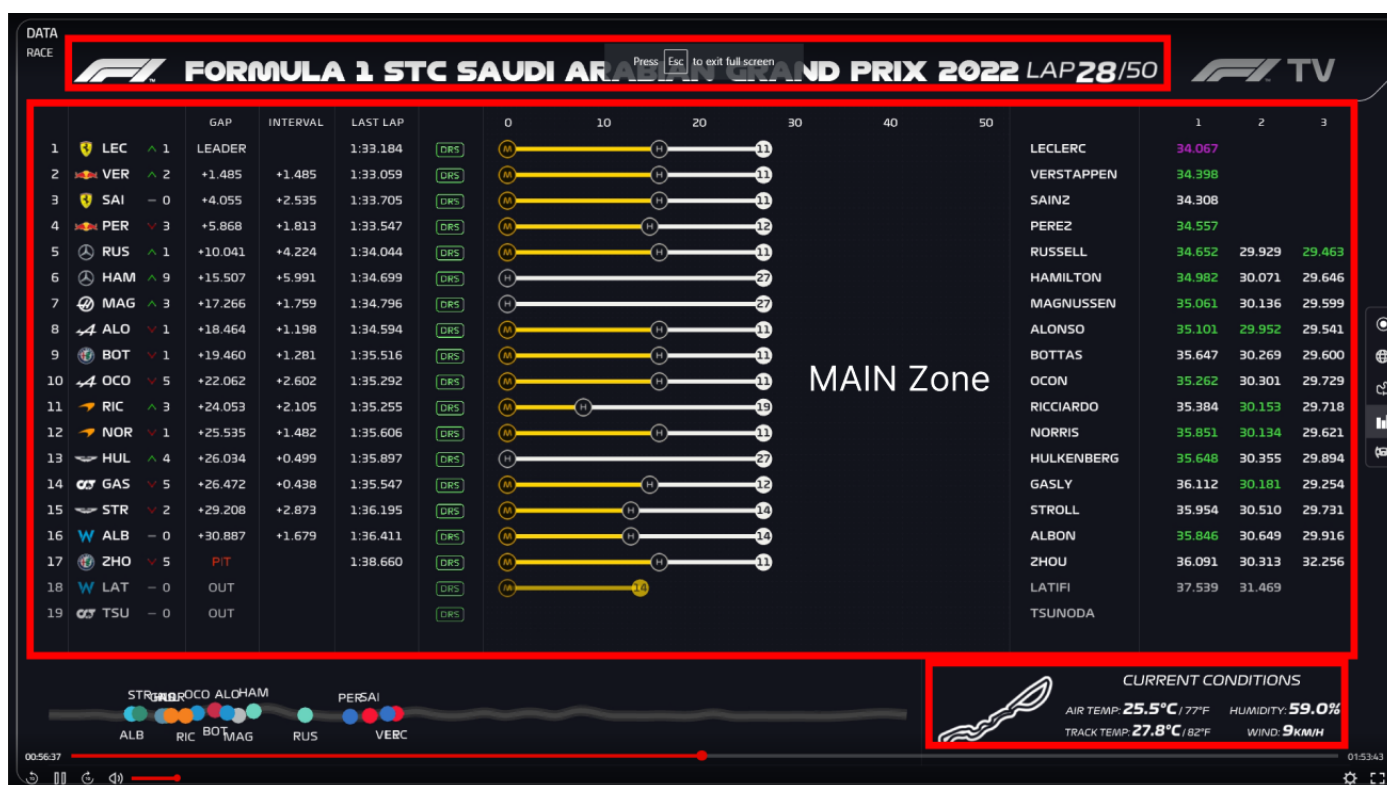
DATA
RACE

Press Esc to exit full screen

FORMULA 1 STC SAUDI ARA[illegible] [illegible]ND PRIX 2022 LAP 28/50

F1 TV

| | | GAP | INTERVAL | LAST LAP | | | | 1 | 2 | 3 |
|---|---|---|---|---|---|---|---|---|---|---|
| 1 | LEC ^ 1 | LEADER | | 1:33.184 | DRS | M H 11 | LECLERC | 34.067 | | |
| 2 | VER ^ 2 | +1.485 | +1.485 | 1:33.059 | DRS | M H 11 | VERSTAPPEN | 34.398 | | |
| 3 | SAI – 0 | +4.055 | +2.535 | 1:33.705 | DRS | M H 11 | SAINZ | 34.308 | | |
| 4 | PER v 3 | +5.868 | +1.813 | 1:33.547 | DRS | M H 12 | PEREZ | 34.557 | | |
| 5 | RUS ^ 1 | +10.041 | +4.224 | 1:34.044 | DRS | M H 11 | RUSSELL | 34.652 | 29.929 | 29.463 |
| 6 | HAM ^ 9 | +15.507 | +5.991 | 1:34.699 | DRS | H 27 | HAMILTON | 34.982 | 30.071 | 29.646 |
| 7 | MAG ^ 3 | +17.266 | +1.759 | 1:34.796 | DRS | H 27 | MAGNUSSEN | 35.061 | 30.136 | 29.599 |
| 8 | ALO v 1 | +18.464 | +1.198 | 1:34.594 | DRS | M H 11 | ALONSO | 35.101 | 29.952 | 29.541 |
| 9 | BOT v 1 | +19.460 | +1.281 | 1:35.516 | DRS | M H 11 | BOTTAS | 35.647 | 30.269 | 29.600 |
| 10 | OCO v 5 | +22.062 | +2.602 | 1:35.292 | DRS | M H 11 | OCON | 35.262 | 30.301 | 29.729 |
| 11 | RIC ^ 3 | +24.053 | +2.105 | 1:35.255 | DRS | M H 19 | RICCIARDO | 35.384 | 30.153 | 29.718 |
| 12 | NOR v 1 | +25.535 | +1.482 | 1:35.606 | DRS | M H 11 | NORRIS | 35.851 | 30.134 | 29.621 |
| 13 | HUL ^ 4 | +26.034 | +0.499 | 1:35.897 | DRS | H 27 | HULKENBERG | 35.648 | 30.355 | 29.894 |
| 14 | GAS v 5 | +26.472 | +0.438 | 1:35.547 | DRS | M H 12 | GASLY | 36.112 | 30.181 | 29.254 |
| 15 | STR v 2 | +29.208 | +2.873 | 1:36.195 | DRS | M H 14 | STROLL | 35.954 | 30.510 | 29.731 |
| 16 | ALB – 0 | +30.887 | +1.679 | 1:36.411 | DRS | M H 14 | ALBON | 35.846 | 30.649 | 29.916 |
| 17 | ZHO v 5 | PIT | | 1:38.660 | DRS | M H 11 | ZHOU | 36.091 | 30.313 | 32.256 |
| 18 | LAT – 0 | OUT | | | DRS | M 14 | LATIFI | 37.539 | 31.469 | |
| 19 | TSU – 0 | OUT | | | DRS | | TSUNODA | | | |

0 10 20 30 40 50

MAIN Zone

STR HUL GAS NOR OCO ALO HAM PER SAI
ALB RIC BOT MAG RUS VER LEC

CURRENT CONDITIONS
AIR TEMP: 25.5°C / 77°F HUMIDITY: 59.0%
TRACK TEMP: 27.8°C / 82°F WIND: 9KM/H

00:56:37 01:53:43